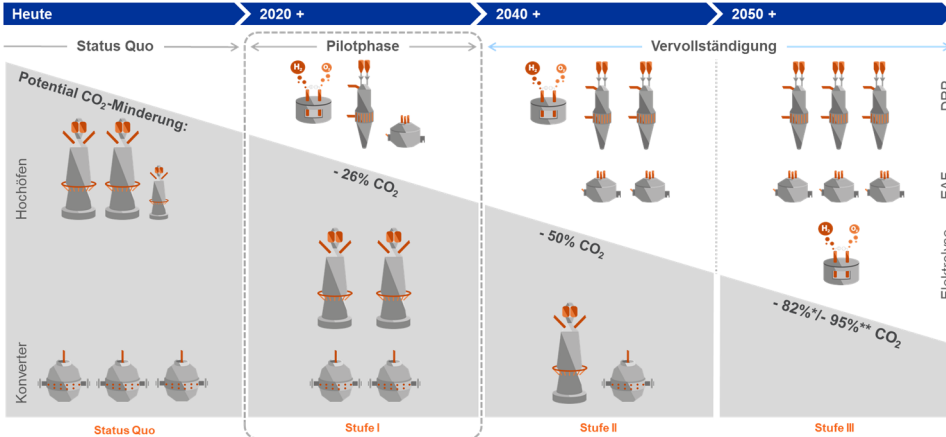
Heute | 2020 + | 2040 + | 2050 +

Status Quo

Pilotphase

Vervollständigung

Potential $CO_2$-Minderung:

Hochöfen

Konverter

$H_2$ $O_2$

$H_2$ $O_2$

$H_2$ $O_2$

- 26% $CO_2$

- 50% $CO_2$

- 82%*/- 95%** $CO_2$

DRP

EAF

Elektrolyse

Status Quo

Stufe I

Stufe II

Stufe III